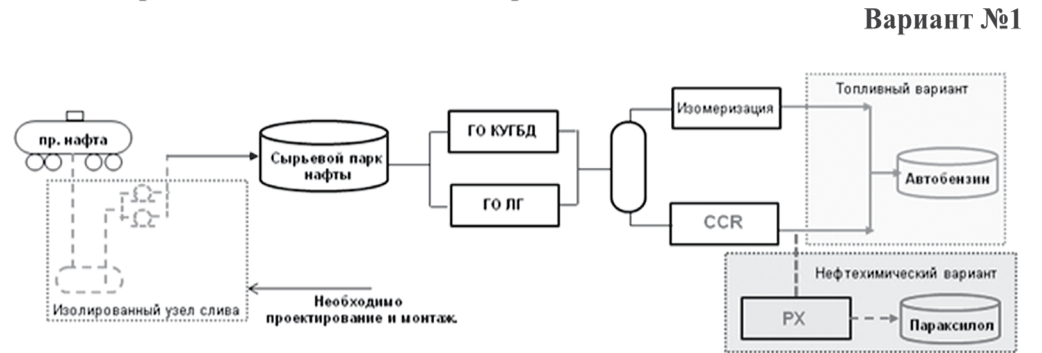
Вариант №1

пр. нафта

Сырьевой парк нафты

ГО КУГБД

ГО ЛГ

Изомеризация

CCR

Топливный вариант

Автобензин

Нефтехимический вариант

PX

Параксилол

Изолированный узел слива

Необходимо проектирование и монтаж.